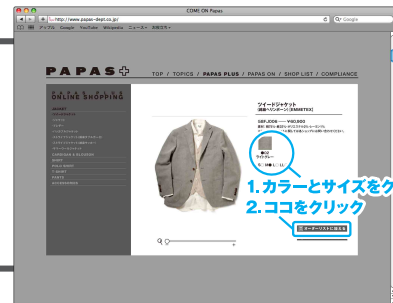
COME ON Papas

http://www.papas-dept.co.jp/

Google

アップル Google YouTube Wikipedia ニュース お役立ち

PAPAS

TOP / TOPICS / PAPAS PLUS / PAPAS ON / SHOP LIST / COMPLIANCE

ONLINE SHOPPING

ツイードジャケット

[ラベル] [HARRIS TWEED]

¥60,000

ライトグレー

1. カラーとサイズをク

2. ココをクリック

カーダーリストに加える